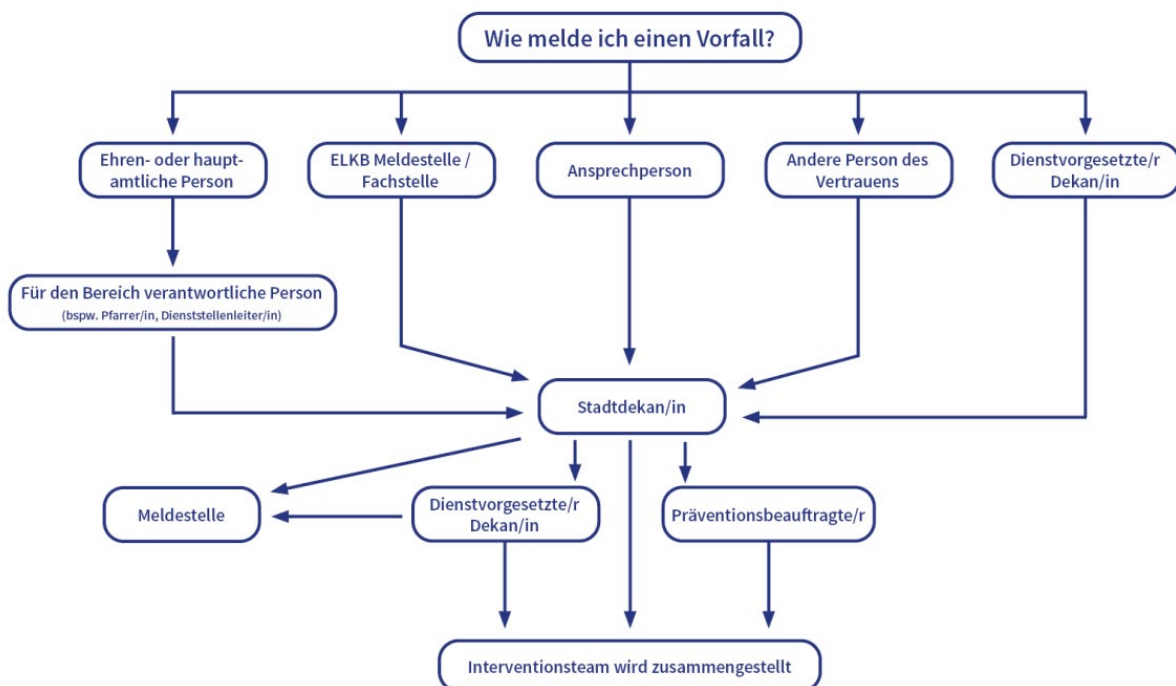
Wie melde ich einen Vorfall?

Ehren- oder hauptamtliche Person

ELKB Meldestelle / Fachstelle

Ansprechperson

Andere Person des Vertrauens

Dienstvorgesetzte/r Dekan/in

Für den Bereich verantwortliche Person
(bspw. Pfarrer/in, Dienststellenleiter/in)

Stadtdekan/in

Meldestelle

Dienstvorgesetzte/r Dekan/in

Präventionsbeauftragte/r

Interventionsteam wird zusammengestellt